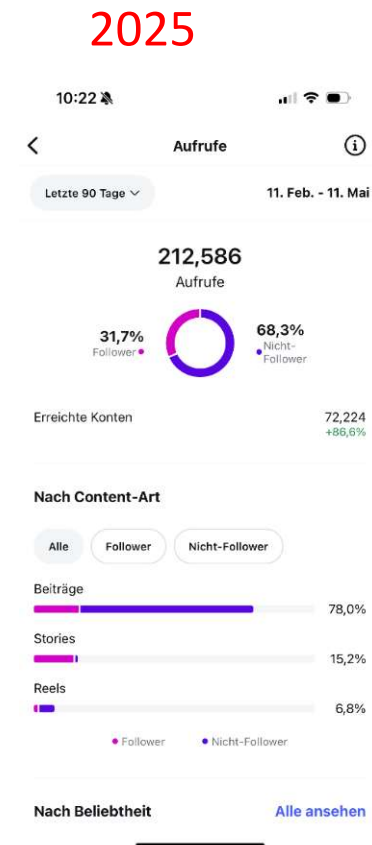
2025

10:22

Aufrufe

Letzte 90 Tage

11. Feb. - 11. Mai

212,586

Aufrufe

31,7%
Follower

68,3%
Nicht-Follower

Erreichte Konten

72,224
+86,6%

Nach Content-Art

Alle

Follower

Nicht-Follower

Beiträge

78,0%

Stories

15,2%

Reels

6,8%

Follower

Nicht-Follower

Nach Beliebtheit

Alle ansehen